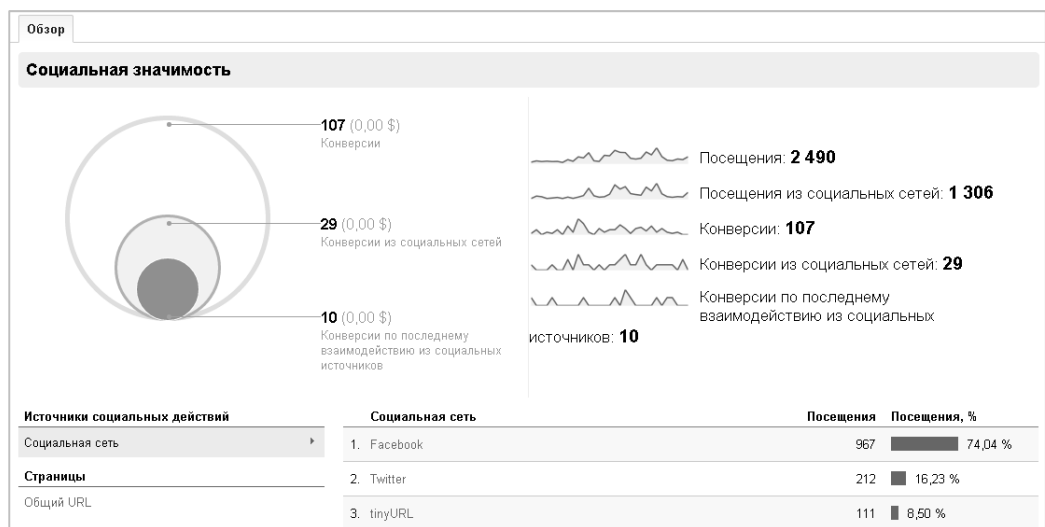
Обзор

Социальная значимость

107 (0,00 $)
Конверсии

29 (0,00 $)
Конверсии из социальных сетей

10 (0,00 $)
Конверсии по последнему взаимодействию из социальных источников

Посещения: 2 490

Посещения из социальных сетей: 1 306

Конверсии: 107

Конверсии из социальных сетей: 29

Конверсии по последнему взаимодействию из социальных источников: 10

Источники социальных действий

Социальная сеть

Страницы

Общий URL

| | Социальная сеть | Посещения | Посещения, % |
|---|---|---|---|
| 1. | Facebook | 967 | 74,04 % |
| 2. | Twitter | 212 | 16,23 % |
| 3. | tinyURL | 111 | 8,50 % |